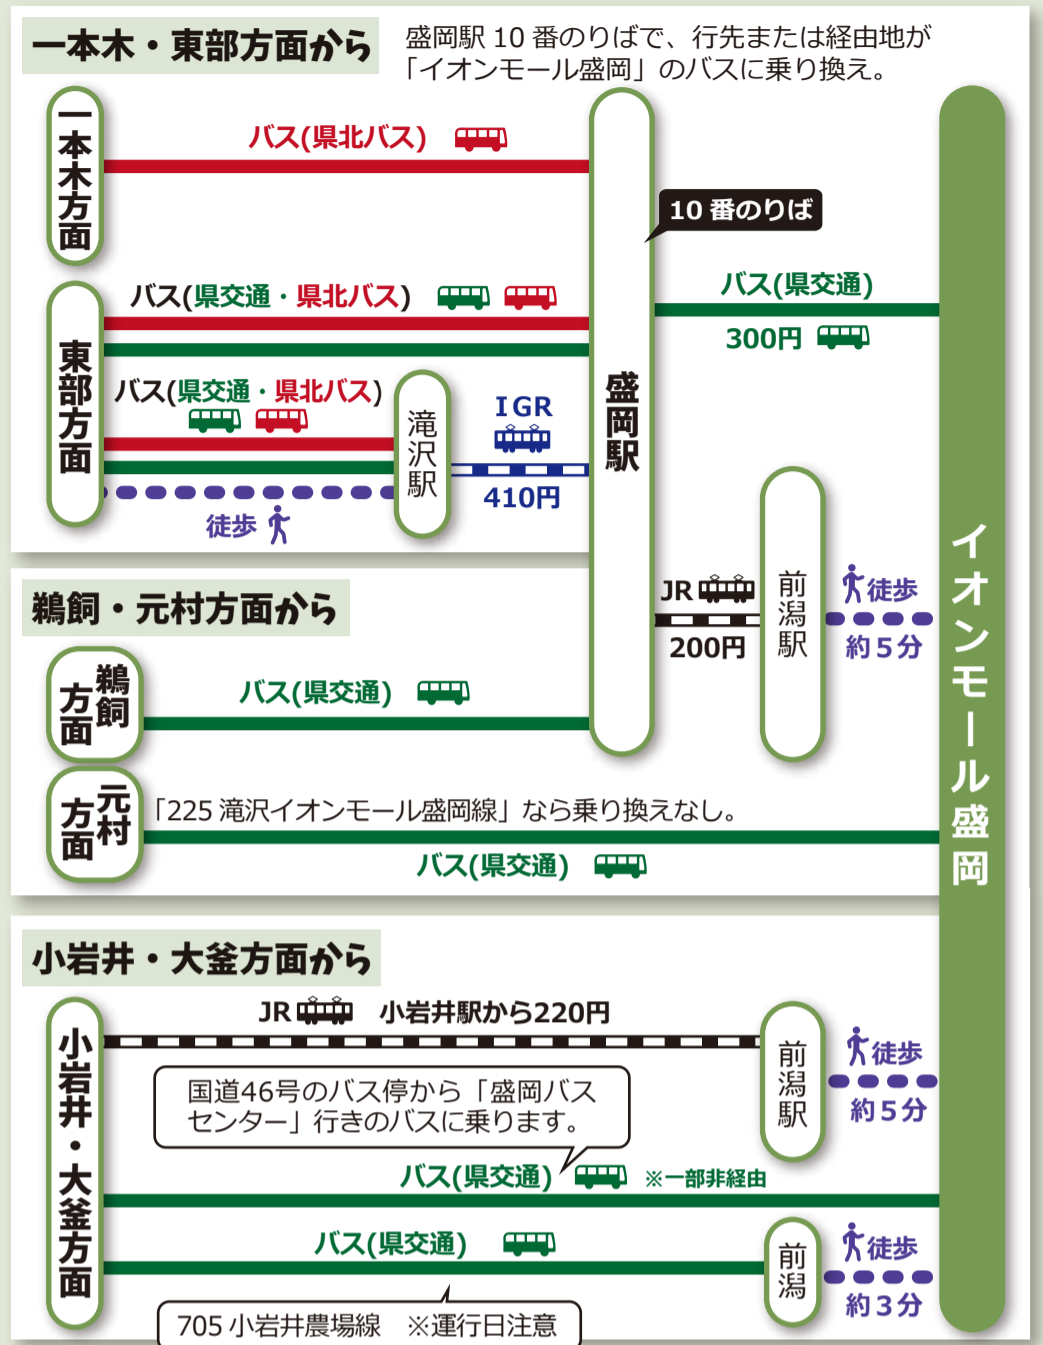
一本木・東部方面から

盛岡駅 10 番のりばで、行先または経由地が「イオンモール盛岡」のバスに乗り換え。

一本木方面

バス(県北バス)

10 番のりば

バス(県交通・県北バス)

バス(県交通)

300円

東部方面

バス(県交通・県北バス)

滝沢駅

IGR

410円

徒歩

盛岡駅

イオンモール盛岡

鵜飼・元村方面から

JR

200円

前潟駅

徒歩

約 5 分

鵜飼方面

バス(県交通)

元村方面

「225 滝沢イオンモール盛岡線」なら乗り換えなし。

バス(県交通)

小岩井・大釜方面から

JR 小岩井駅から220円

小岩井・大釜方面

前潟駅

徒歩

約 5 分

国道46号のバス停から「盛岡バスセンター」行きのバスに乗ります。

バス(県交通) ※一部非経由

バス(県交通)

前潟

徒歩

約 3 分

705 小岩井農場線 ※運行日注意